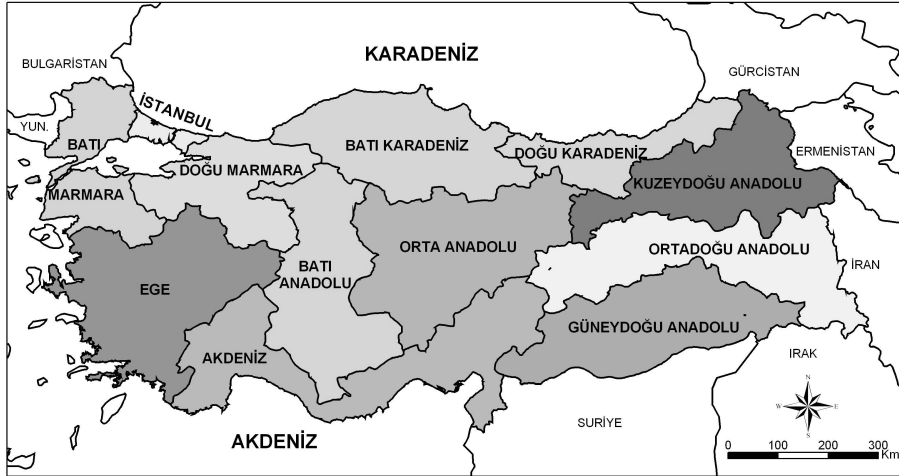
KARADENİZ
BULGARİSTAN
GÜRCİSTAN
YUN.
İSTANBUL
BATI
BATI KARADENİZ
DOĞU KARADENİZ
ERMENİSTAN
DOĞU MARMARA
MARMARA
KUZEYDOĞU ANADOLU
ORTA ANADOLU
ORTADOĞU ANADOLU
BATI ANADOLU
EGE
İRAN
GÜNEYDOĞU ANADOLU
AKDENİZ
IRAK
N
W
E
S
AKDENİZ
SURİYE
0
100
200
300
Km